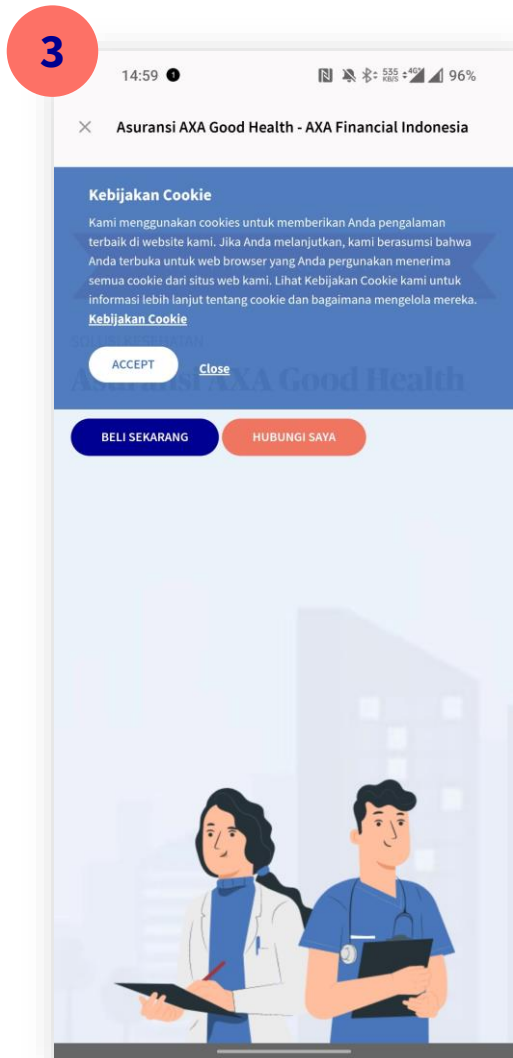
3

14:59 96%

Asuransi AXA Good Health - AXA Financial Indonesia

Kebijakan Cookie

Kami menggunakan cookies untuk memberikan Anda pengalaman terbaik di website kami. Jika Anda melanjutkan, kami berasumsi bahwa Anda terbuka untuk web browser yang Anda pergunakan menerima semua cookie dari situs web kami. Lihat Kebijakan Cookie kami untuk informasi lebih lanjut tentang cookie dan bagaimana mengelola mereka.

Kebijakan Cookie

ACCEPT Close

Asuransi AXA Good Health

BELI SEKARANG HUBUNGI SAYA